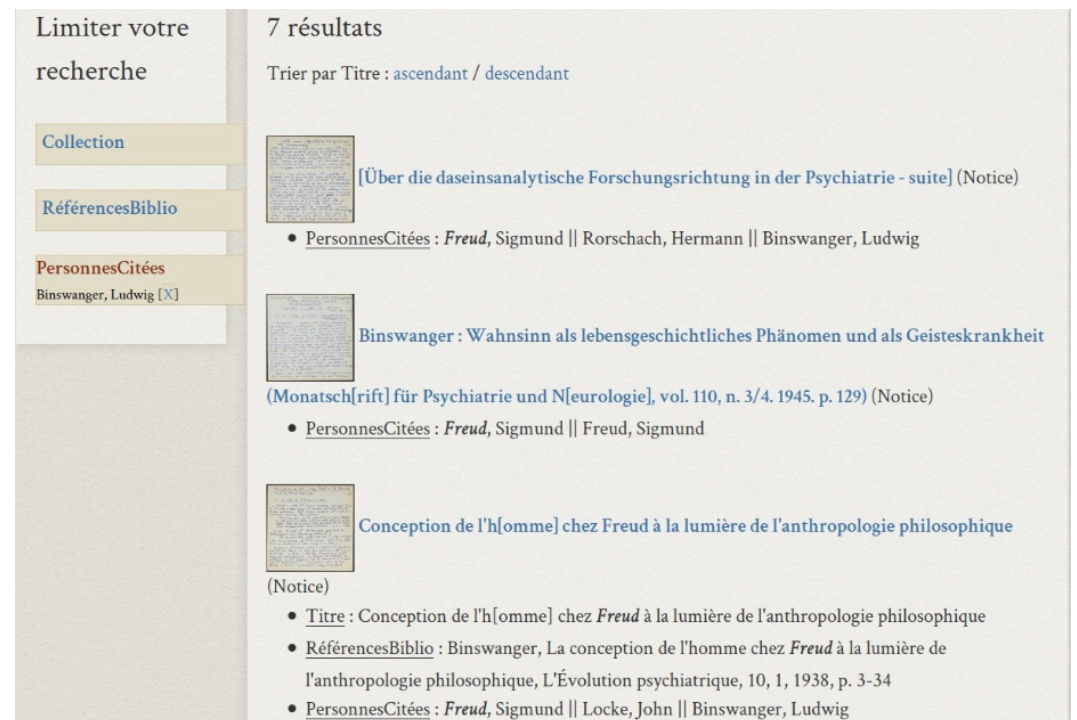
Limiter votre recherche

Collection

RéférencesBiblio

PersonnesCitées
Binswanger, Ludwig [X]

7 résultats

Trier par Titre : ascendant / descendant

[Über die daseinsanalytische Forschungsrichtung in der Psychiatrie - suite] (Notice)

- PersonnesCitées : ***Freud***, Sigmund || Rorschach, Hermann || Binswanger, Ludwig

Binswanger : Wahnsinn als lebensgeschichtliches Phänomen und als Geisteskrankheit (Monatsch[rift] für Psychiatrie und N[eurologie], vol. 110, n. 3/4. 1945. p. 129) (Notice)

- PersonnesCitées : ***Freud***, Sigmund || Freud, Sigmund

Conception de l'h[omme] chez Freud à la lumière de l'anthropologie philosophique (Notice)

- Titre : Conception de l'h[omme] chez ***Freud*** à la lumière de l'anthropologie philosophique
- RéférencesBiblio : Binswanger, La conception de l'homme chez ***Freud*** à la lumière de l'anthropologie philosophique, L'Évolution psychiatrique, 10, 1, 1938, p. 3-34
- PersonnesCitées : ***Freud***, Sigmund || Locke, John || Binswanger, Ludwig